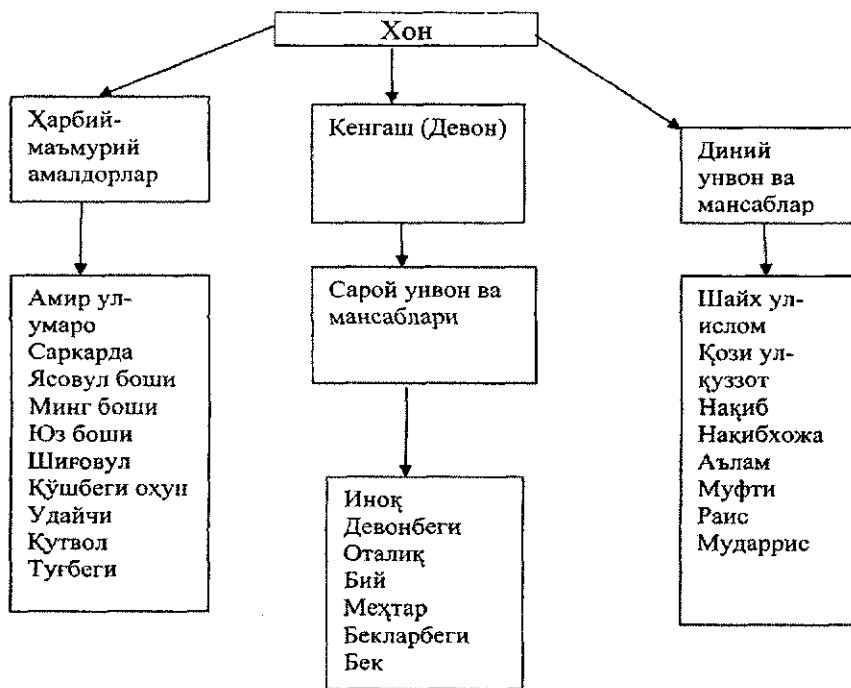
Хон

Ҳарбий-маъмурий амалдорлар

Амир ул-умаро
Саркарда
Ясовул боши
Минг боши
Юз боши
Шиғовул
Қўшбеги оҳун
Удайчи
Кутвол
Туғбеги

Кенгаш (Девон)

Сарой унвон ва мансаблари

Иноқ
Девонбеги
Оталиқ
Бий
Меҳтар
Бекларбеги
Бек

Диний унвон ва мансаблар

Шайх ул-ислом
Қози ул-қуззот
Нақиб
Нақибхожа
Аълам
Муфти
Раис
Мударрис